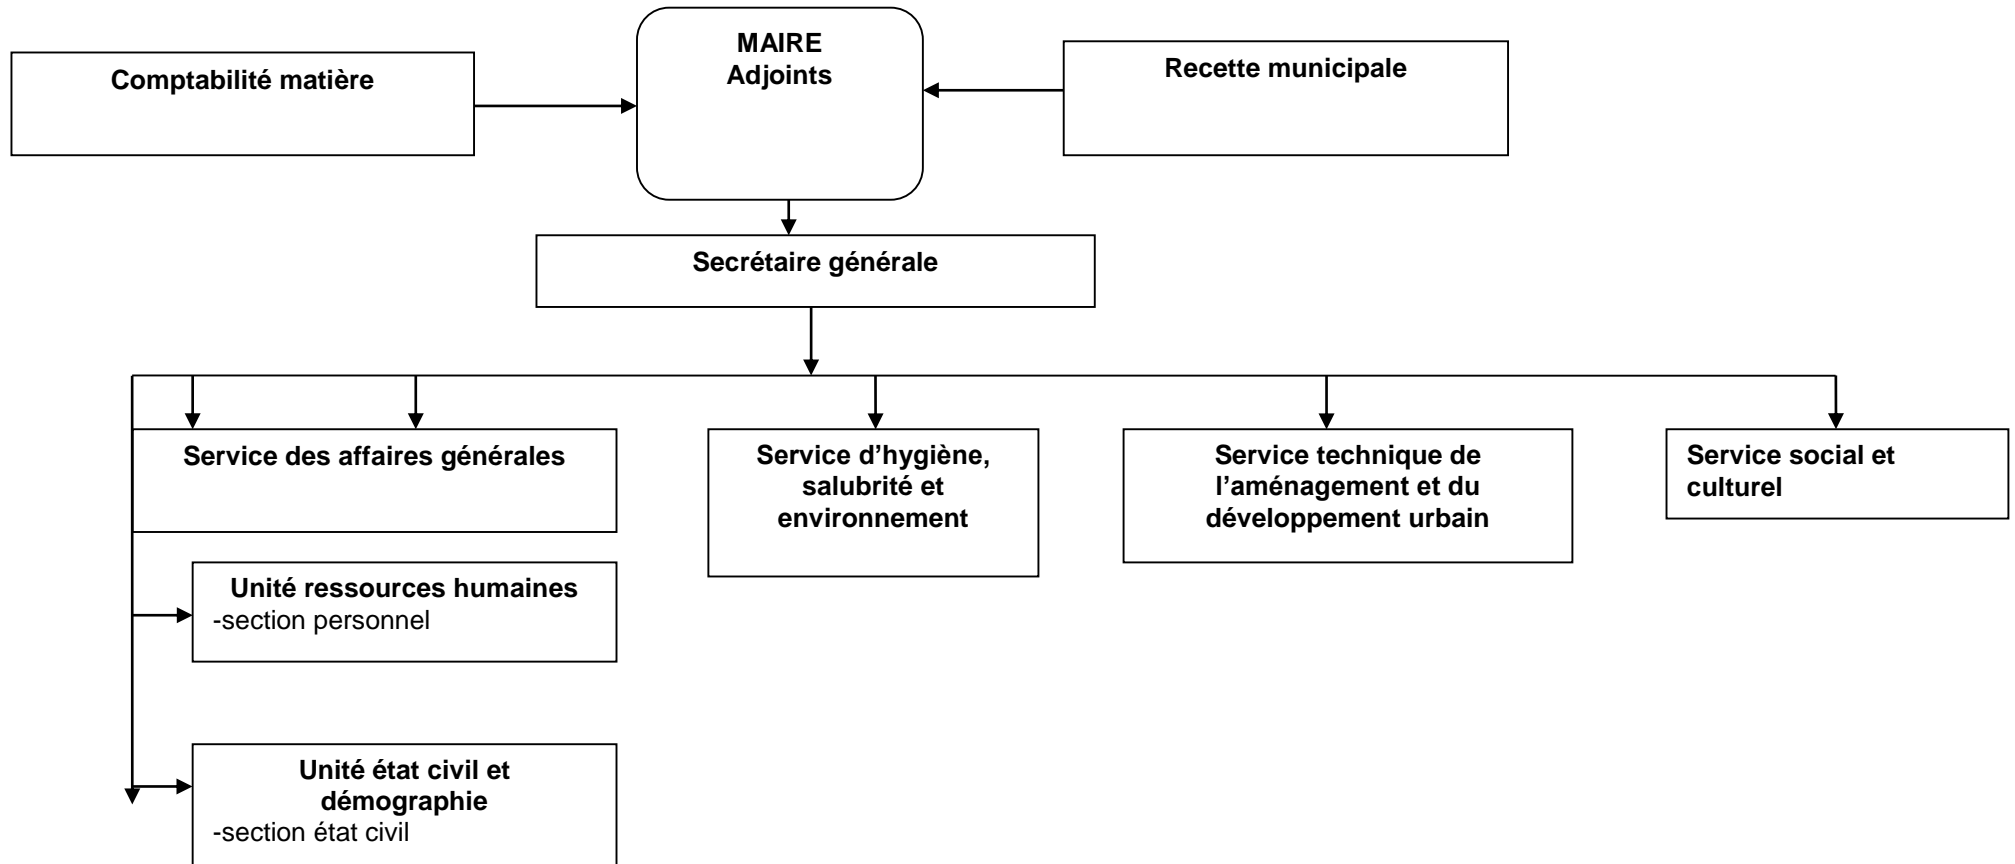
Comptabilité matière

MAIRE
Adjoints

Recette municipale

Secrétaire générale

Service des affaires générales

Service d'hygiène, salubrité et environnement

Service technique de l'aménagement et du développement urbain

Service social et culturel

Unité ressources humaines
-section personnel

Unité état civil et démographie
-section état civil